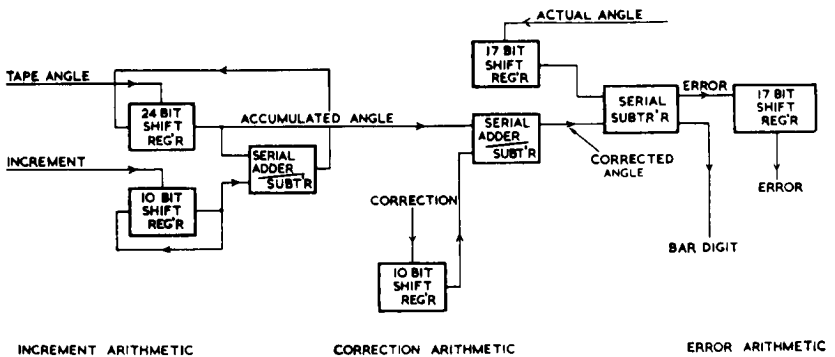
ACTUAL ANGLE

TAPE ANGLE

17 BIT SHIFT REG'R

24 BIT SHIFT REG'R

ACCUMULATED ANGLE

SERIAL ADDER SUBT'R

SERIAL SUBTR'R

ERROR

17 BIT SHIFT REG'R

INCREMENT

SERIAL ADDER SUBT'R

CORRECTED ANGLE

10 BIT SHIFT REG'R

ERROR

CORRECTION

BAR DIGIT

10 BIT SHIFT REG'R

INCREMENT ARITHMETIC

CORRECTION ARITHMETIC

ERROR ARITHMETIC